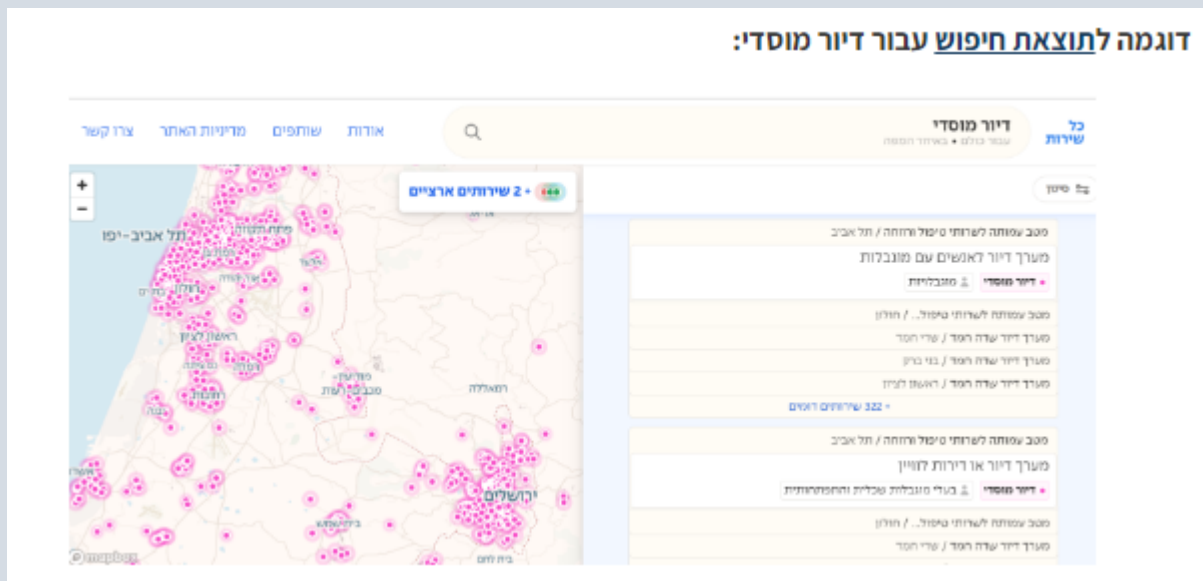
דוגמה לתוצאת חיפוש עבור דיור מוסדי:

כל שירות

דיור מוסדי
עבור כולם • באיזור המפה

אודות
שותפים
מדיניות האתר
צרו קשר

סינון

+ 2 שירותים ארציים

מטב עמותה לשרותי טיפול ורווחה / תל אביב
מערך דיור לאנשים עם מוגבלות
• דיור מוסדי
מוגבלויות

מטב עמותה לשרותי טיפול... / חולון
מערך דיור עדה רמוד / עדי חסד
מערך דיור עדה רמוד / בני ברק
מערך דיור עדה רמוד / ראשון לציון
+ 322 שירותים דומים

מטב עמותה לשרותי טיפול ורווחה / תל אביב
מערך דיור או דירות לווין
• דיור מוסדי
בעלי מוגבלות שכלית והתפתחותית

מטב עמותה לשרותי טיפול... / חולון
מערך דיור עדה רמוד / עדי חסד

תל אביב-יפו
ראשון לציון
רחובות
רמאללה
ירושלים
בית לחם
mapbox